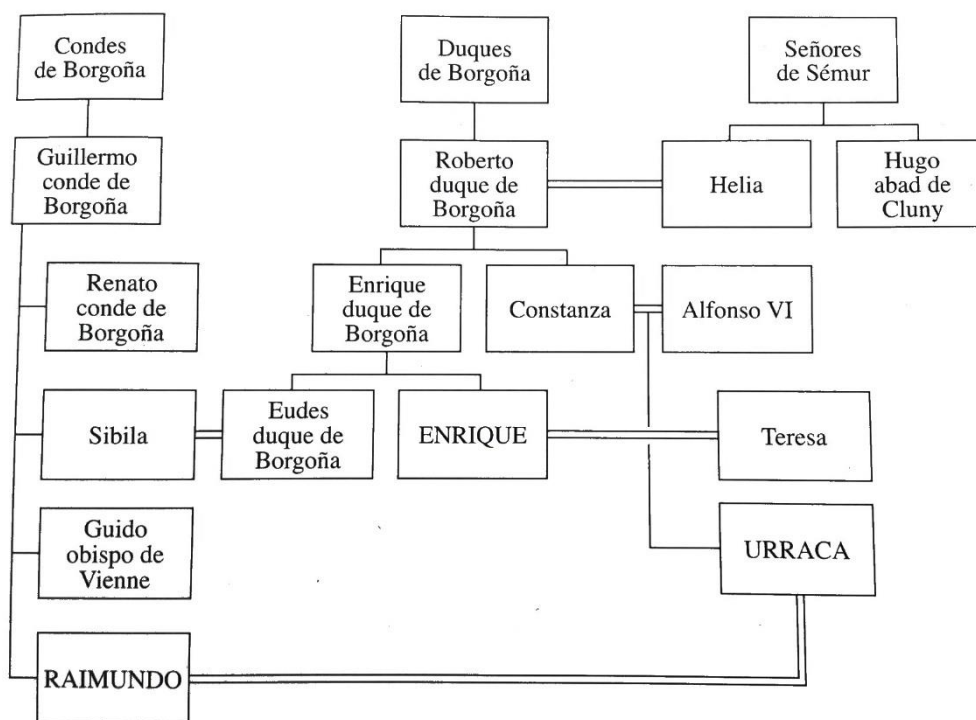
Condes de Borgoña

Duques de Borgoña

Señores de Sémur

Guillermo conde de Borgoña

Roberto duque de Borgoña

Helia

Hugo abad de Cluny

Renato conde de Borgoña

Enrique duque de Borgoña

Constanza

Alfonso VI

Sibila

Eudes duque de Borgoña

ENRIQUE

Teresa

Guido obispo de Vienne

URRACA

RAIMUNDO